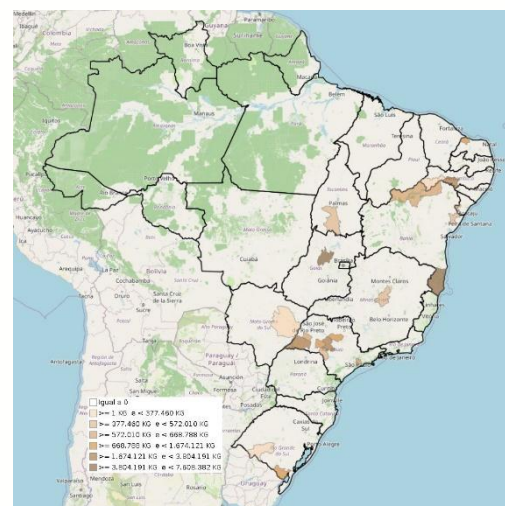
Bogotá
Colombia
Boa Vista
Paramaribo
Macapá
Belém
São Luís
Fortaleza
Teresina
Natal
João Pessoa
Recife
Maceió
Manaus
Porto Velho
Rio Branco
Palmas
Salvador
Brasília
Goiânia
Cuiabá
Montes Claros
Belo Horizonte
Vitória
Campo Grande
São José do Rio Preto
Rio de Janeiro
São Paulo
Londrina
Curitiba
Florianópolis
Porto Alegre
Cochabamba
Santa Cruz de la Sierra
Bolivia
La Paz
Arequipa
Oruro
Sucre
Potosí
Asunción
Paraguay
Salta
Antofagasta
Córdoba
Mendoza
Santiago
Rosario
Uruguay
Igual a 0
>= 1 KG e < 377.460 KG
>= 377.460 KG e < 572.010 KG
>= 572.010 KG e < 668.788 KG
>= 668.788 KG e < 1.674.121 KG
>= 1.674.121 KG e < 3.804.191 KG
>= 3.804.191 KG e < 7.608.382 KG